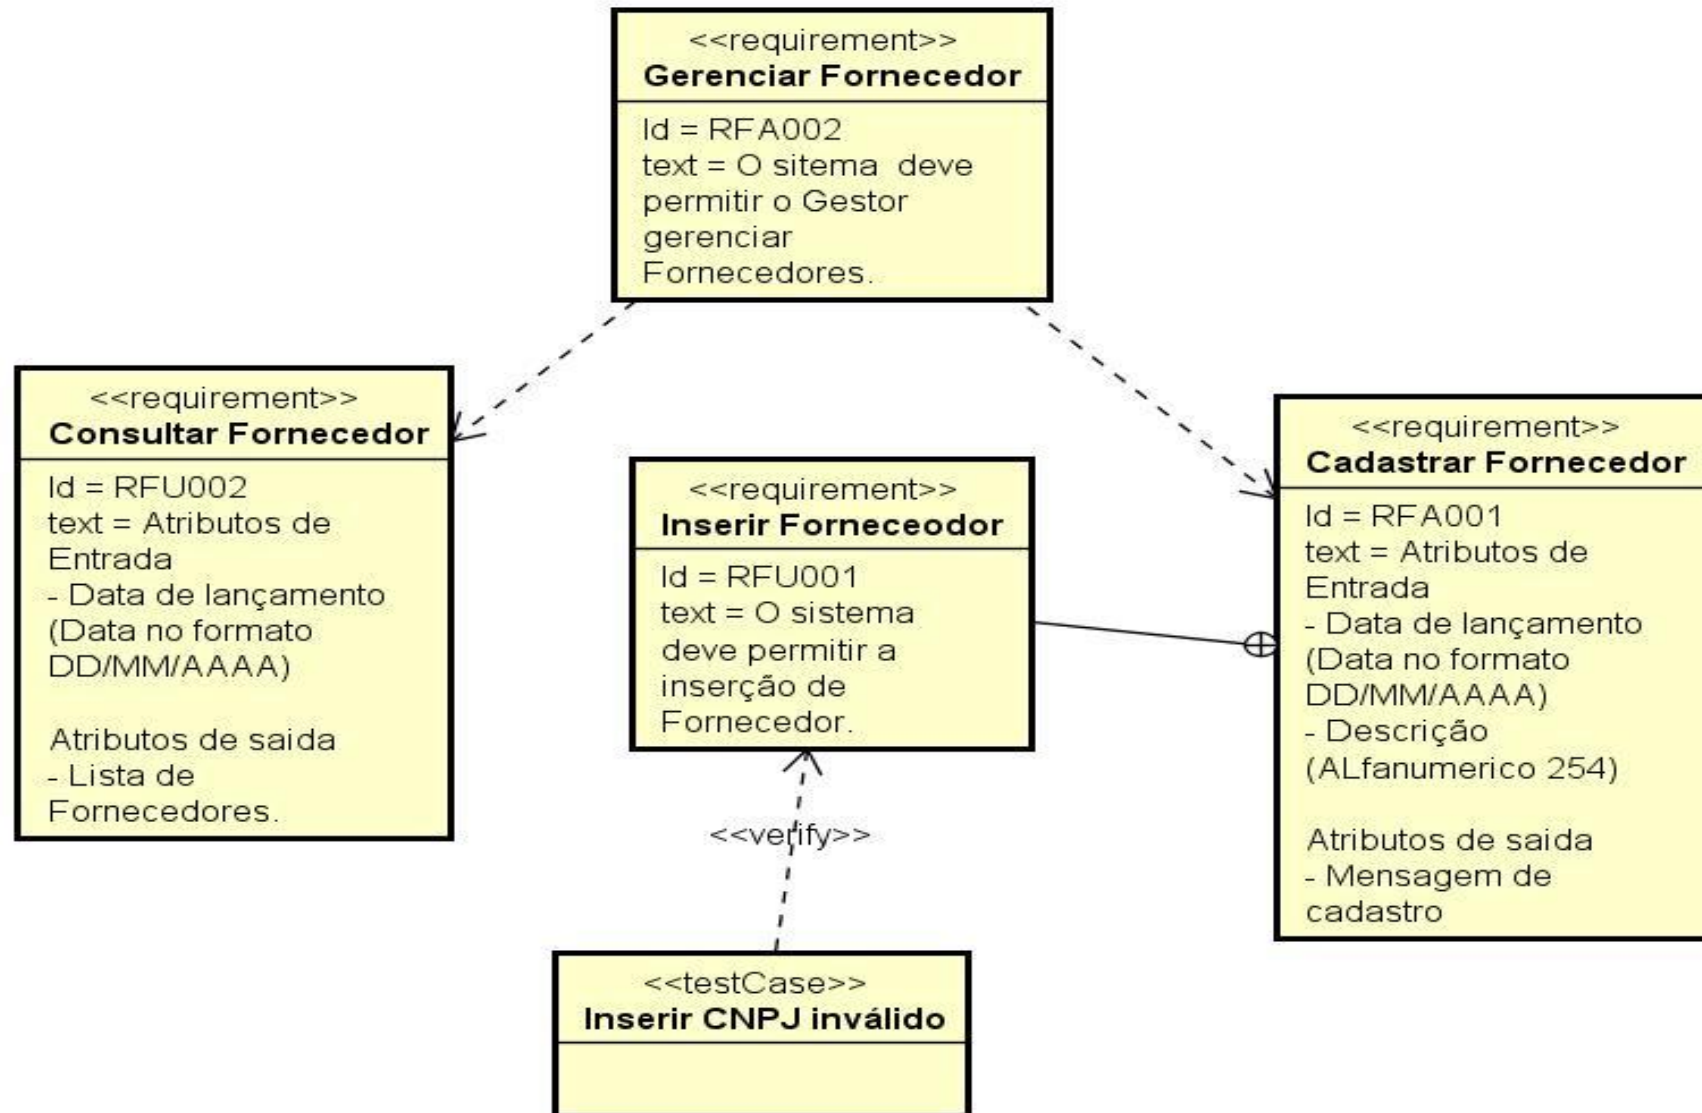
<<requirement>>
Gerenciar Fornecedor

Id = RFA002
text = O sitema deve permitir o Gestor gerenciar Fornecedores.

<<requirement>>
Consultar Fornecedor

Id = RFU002
text = Atributos de Entrada
- Data de lançamento (Data no formato DD/MM/AAAA)

Atributos de saida
- Lista de Fornecedores.

<<requirement>>
Inserir Forneceodor

Id = RFU001
text = O sistema deve permitir a inserção de Fornecedor.

<<requirement>>
Cadastrar Fornecedor

Id = RFA001
text = Atributos de Entrada
- Data de lançamento (Data no formato DD/MM/AAAA)
- Descrição (ALfanumerico 254)

Atributos de saida
- Mensagem de cadastro

<<verify>>

<<testCase>>
Inserir CNPJ inválido